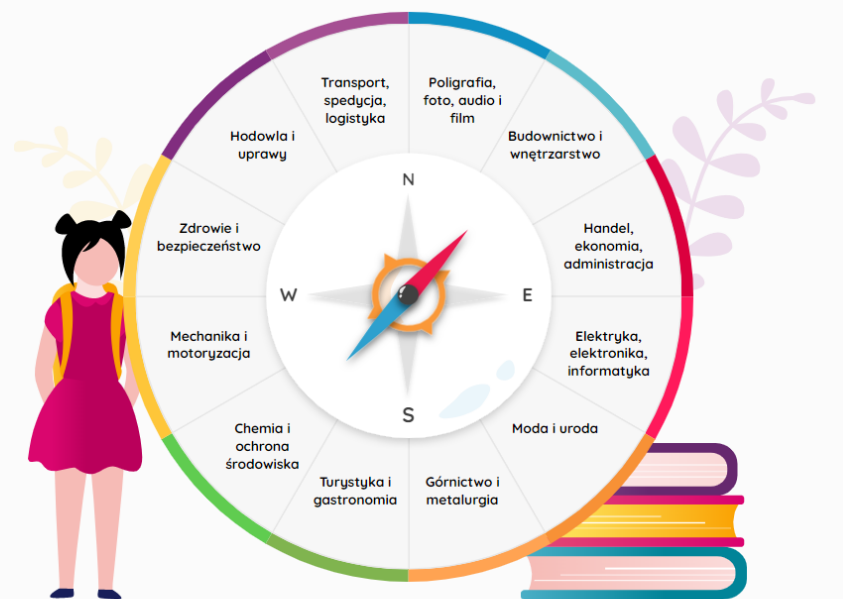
Transport, spedycja, logistyka

Poligrafia, foto, audio i film

Budownictwo i wnętrzarstwo

Handel, ekonomia, administracja

Elektryka, elektronika, informatyka

Moda i uroda

Górnictwo i metalurgia

Turystyka i gastronomia

Chemia i ochrona środowiska

Mechanika i motoryzacja

Zdrowie i bezpieczeństwo

Hodowla i uprawy

N

E

S

W